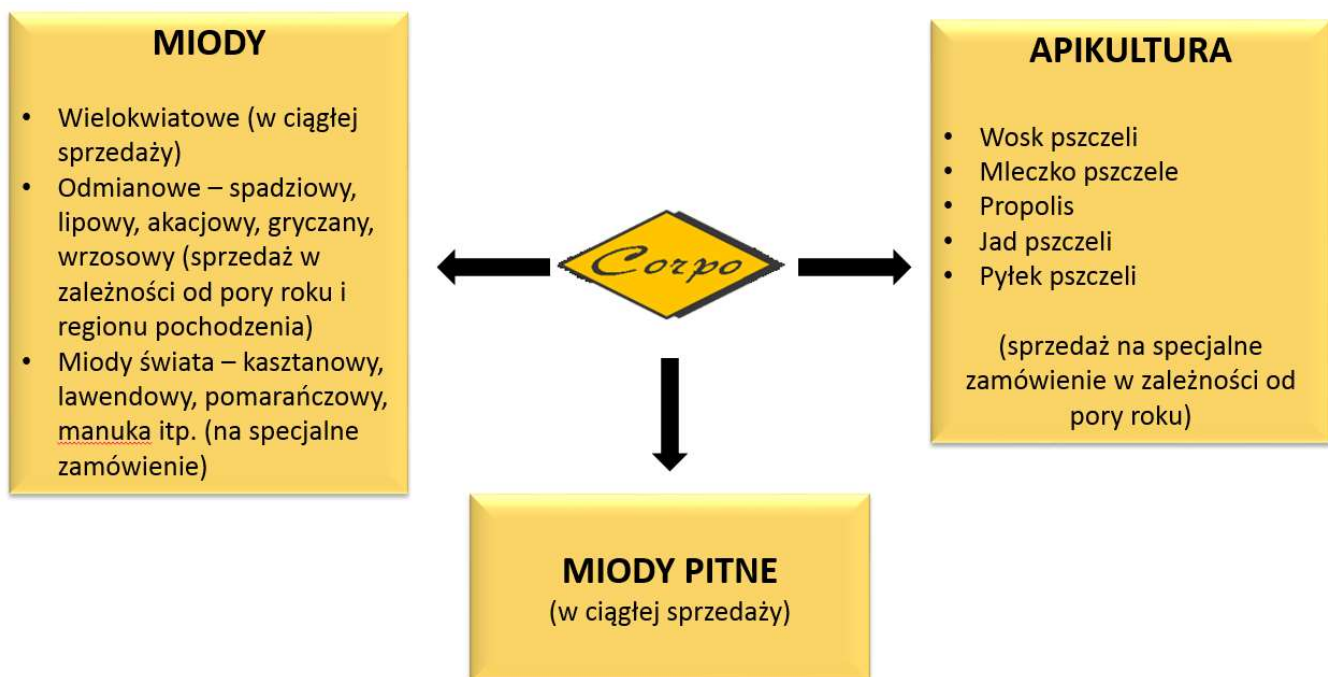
MIODY

- Wielokwiatowe (w ciągłej sprzedaży)
- Odmianowe – spadziowy, lipowy, akacjowy, gryczany, wrzosowy (sprzedaż w zależności od pory roku i regionu pochodzenia)
- Miody świata – kasztanowy, lawendowy, pomarańczowy, manuka itp. (na specjalne zamówienie)

Corpo

APIKULTURA

- Wosk pszczeli
- Mleczko pszczele
- Propolis
- Jad pszczeli
- Pyłek pszczeli

(sprzedaż na specjalne zamówienie w zależności od pory roku)

MIODY PITNE
(w ciągłej sprzedaży)